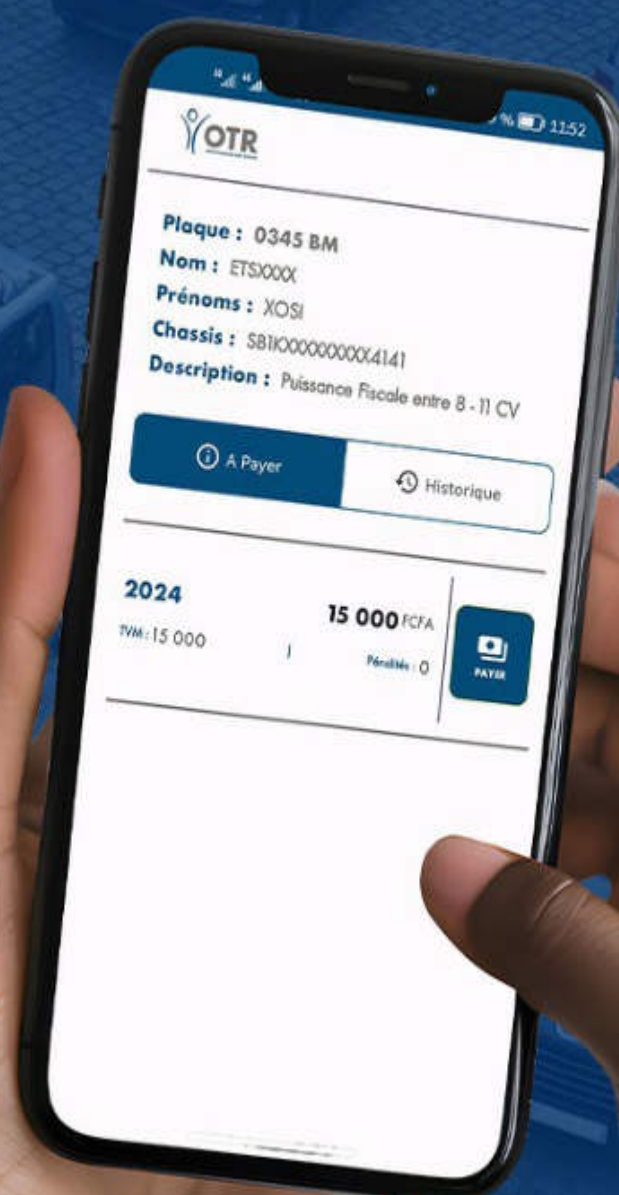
11:52

OTR

Plaque : 0345 BM
Nom : ETSXXXX
Prénoms : XOSI
Chassis : SB1KXXXXXXXXXX4141
Description : Puissance Fiscale entre 8 - 11 CV

A Payer

Historique

2024

15 000 FCFA

TVM : 15 000

Pénalités : 0

PAYER